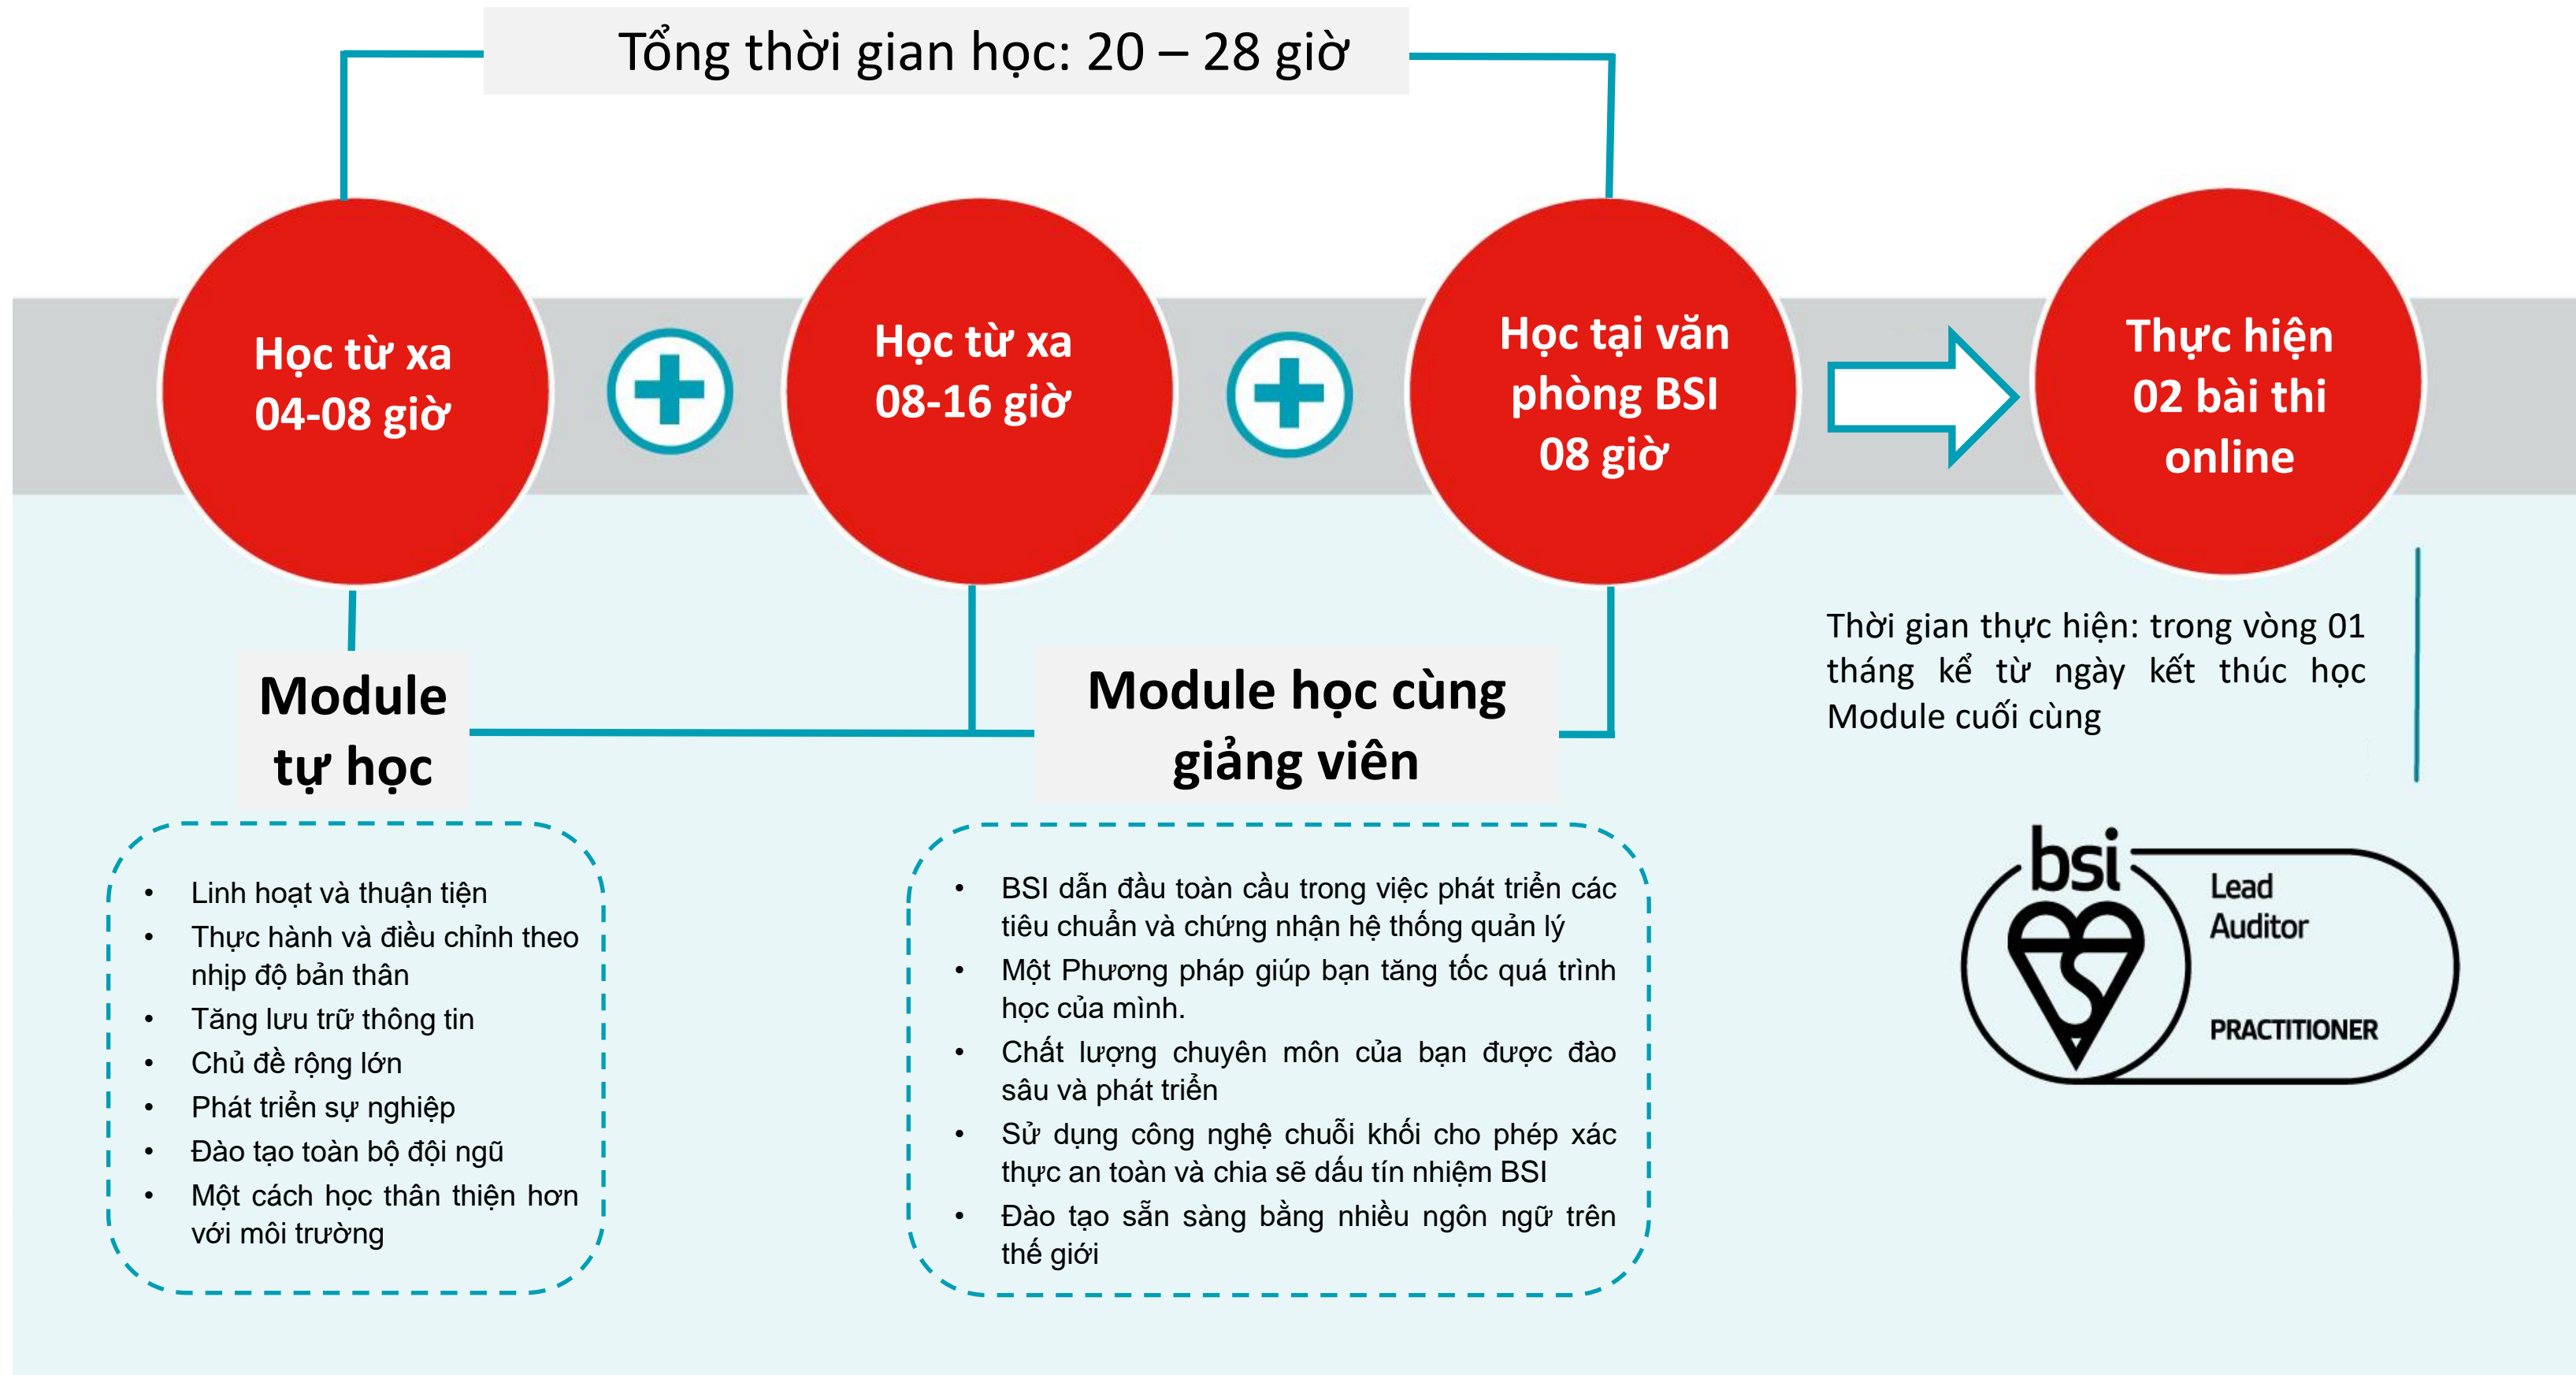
Tổng thời gian học: 20 – 28 giờ

Học từ xa
04-08 giờ

Học từ xa
08-16 giờ

Học tại văn phòng BSI
08 giờ

Thực hiện
02 bài thi
online

Module
tự học

Module học cùng
giảng viên

Thời gian thực hiện: trong vòng 01 tháng kể từ ngày kết thúc học Module cuối cùng

- Linh hoạt và thuận tiện
- Thực hành và điều chỉnh theo nhịp độ bản thân
- Tăng lưu trữ thông tin
- Chủ đề rộng lớn
- Phát triển sự nghiệp
- Đào tạo toàn bộ đội ngũ
- Một cách học thân thiện hơn với môi trường

- BSI dẫn đầu toàn cầu trong việc phát triển các tiêu chuẩn và chứng nhận hệ thống quản lý
- Một Phương pháp giúp bạn tăng tốc quá trình học của mình.
- Chất lượng chuyên môn của bạn được đào sâu và phát triển
- Sử dụng công nghệ chuỗi khối cho phép xác thực an toàn và chia sẽ dấu tín nhiệm BSI
- Đào tạo sẵn sàng bằng nhiều ngôn ngữ trên thế giới

bsi
Lead
Auditor
PRACTITIONER